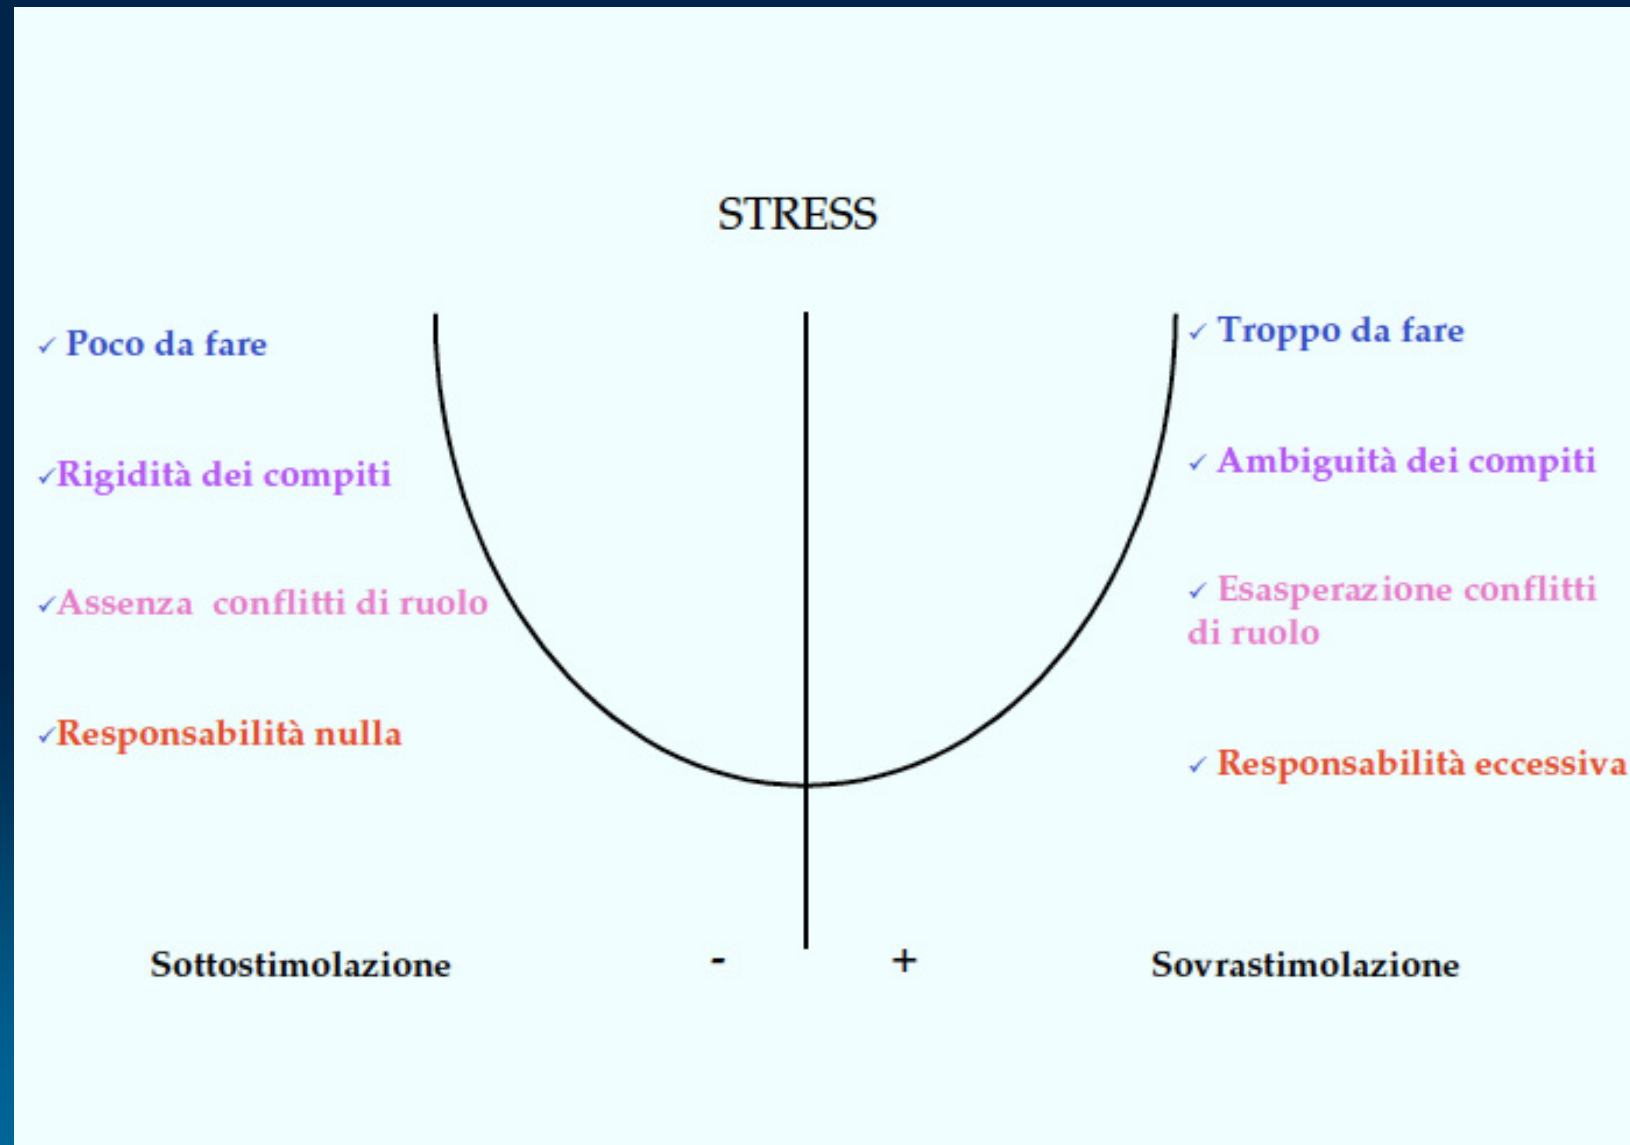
STRESS

✓ Poco da fare

✓Rigidità dei compiti

✓Assenza conflitti di ruolo

✓Responsabilità nulla

✓ Troppo da fare

✓ Ambiguità dei compiti

✓ Esasperazione conflitti di ruolo

✓ Responsabilità eccessiva

Sottostimolazione - + Sovrastimolazione